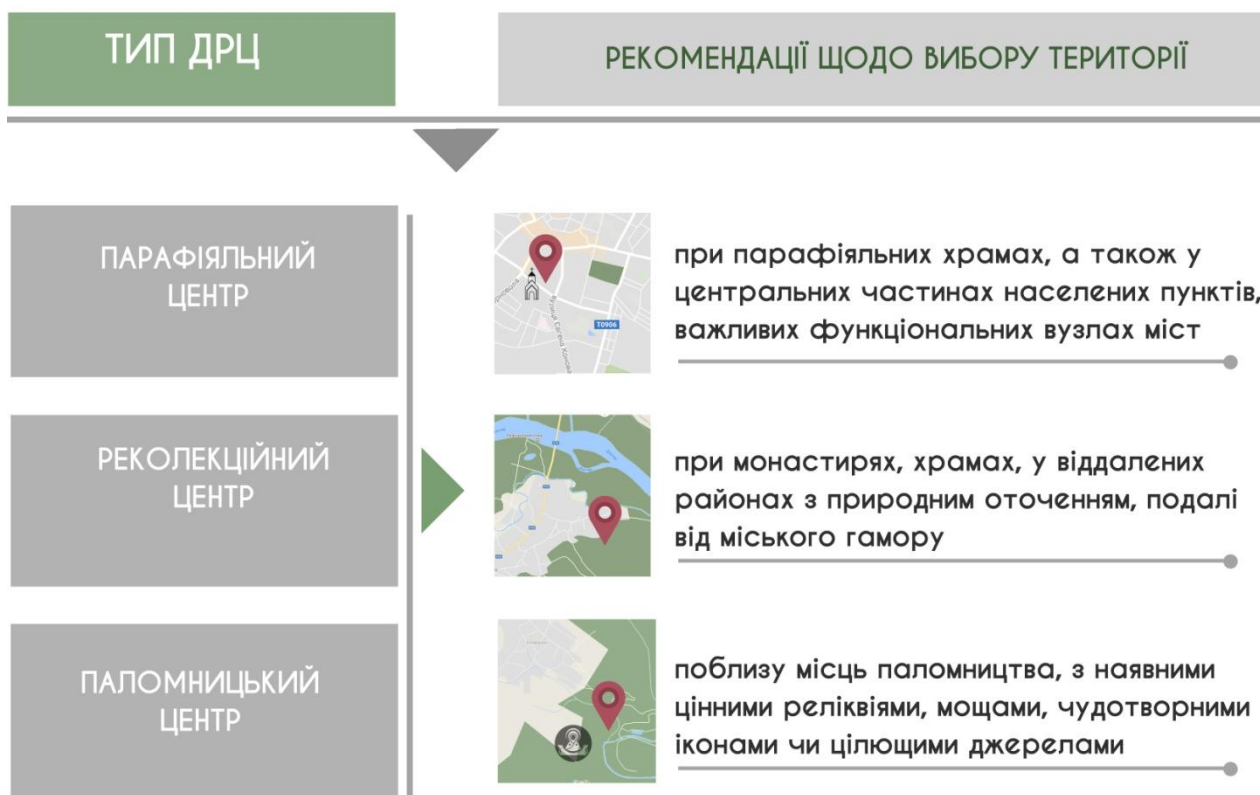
ТИП ДРЦ

РЕКОМЕНДАЦІЇ ЩОДО ВИБОРУ ТЕРИТОРІЇ

ПАРАФІЯЛЬНИЙ ЦЕНТР

T0906

при парафіяльних храмах, а також у центральних частинах населених пунктів, важливих функціональних вузлах міст

РЕКОЛЕКЦІЙНИЙ ЦЕНТР

при монастирях, храмах, у віддалених районах з природним оточенням, подалі від міського гамору

ПАЛОМНИЦЬКИЙ ЦЕНТР

поблизу місць паломництва, з наявними цінними реліквіями, мощами, чудотворними іконами чи цілющими джерелами